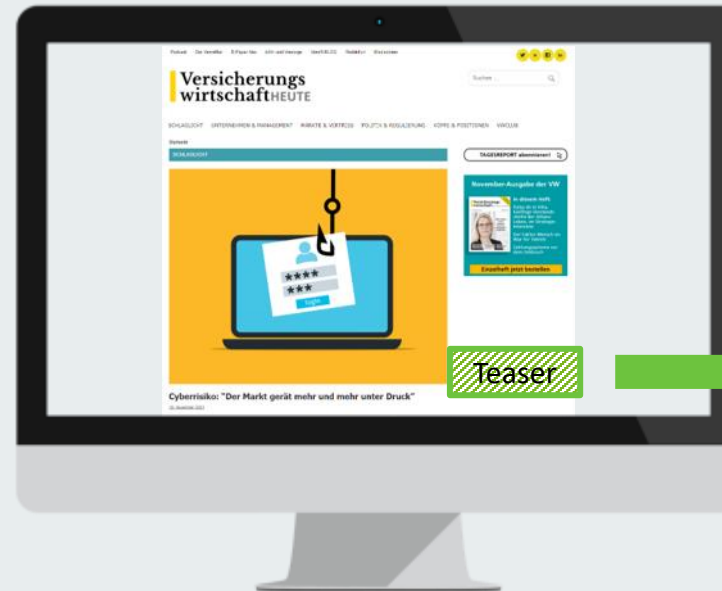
Podcast Der VersWiki E-Paper Abo Jobs und Karriere VersWikiBLOG Mediakit Werbeformen

Versicherungs wirtschaftHEUTE

Suchen ...

SCHLAGLICHT UNTERNEHMEN & MANAGEMENT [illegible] & VERTRIEB POLITIK & REGULIERUNG KÖPFE & POSITIONEN VWCLUB

Startseite

SCHLAGLICHT

TAGESREPORT abonnieren!

November-Ausgabe der VW

In diesem Heft:

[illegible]

Einzelheft jetzt bestellen

****

***

login

Teaser

Cyberrisiko: "Der Markt gerät mehr und mehr unter Druck"

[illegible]